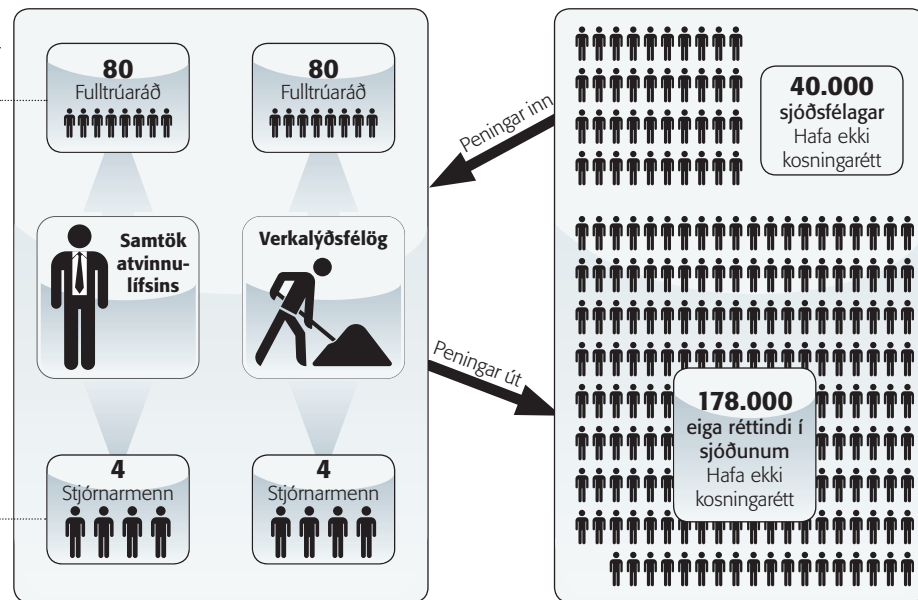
80
Fulltrúaráð

80
Fulltrúaráð

Samtök atvinnulífsins

Verkalýðsfélög

4
Stjórnarmenn

4
Stjórnarmenn

Peningar inn

Peningar út

40.000
sjóðsfélagar
Hafa ekki kosningarétt

178.000
eiga réttindi í sjóðunum
Hafa ekki kosningarétt